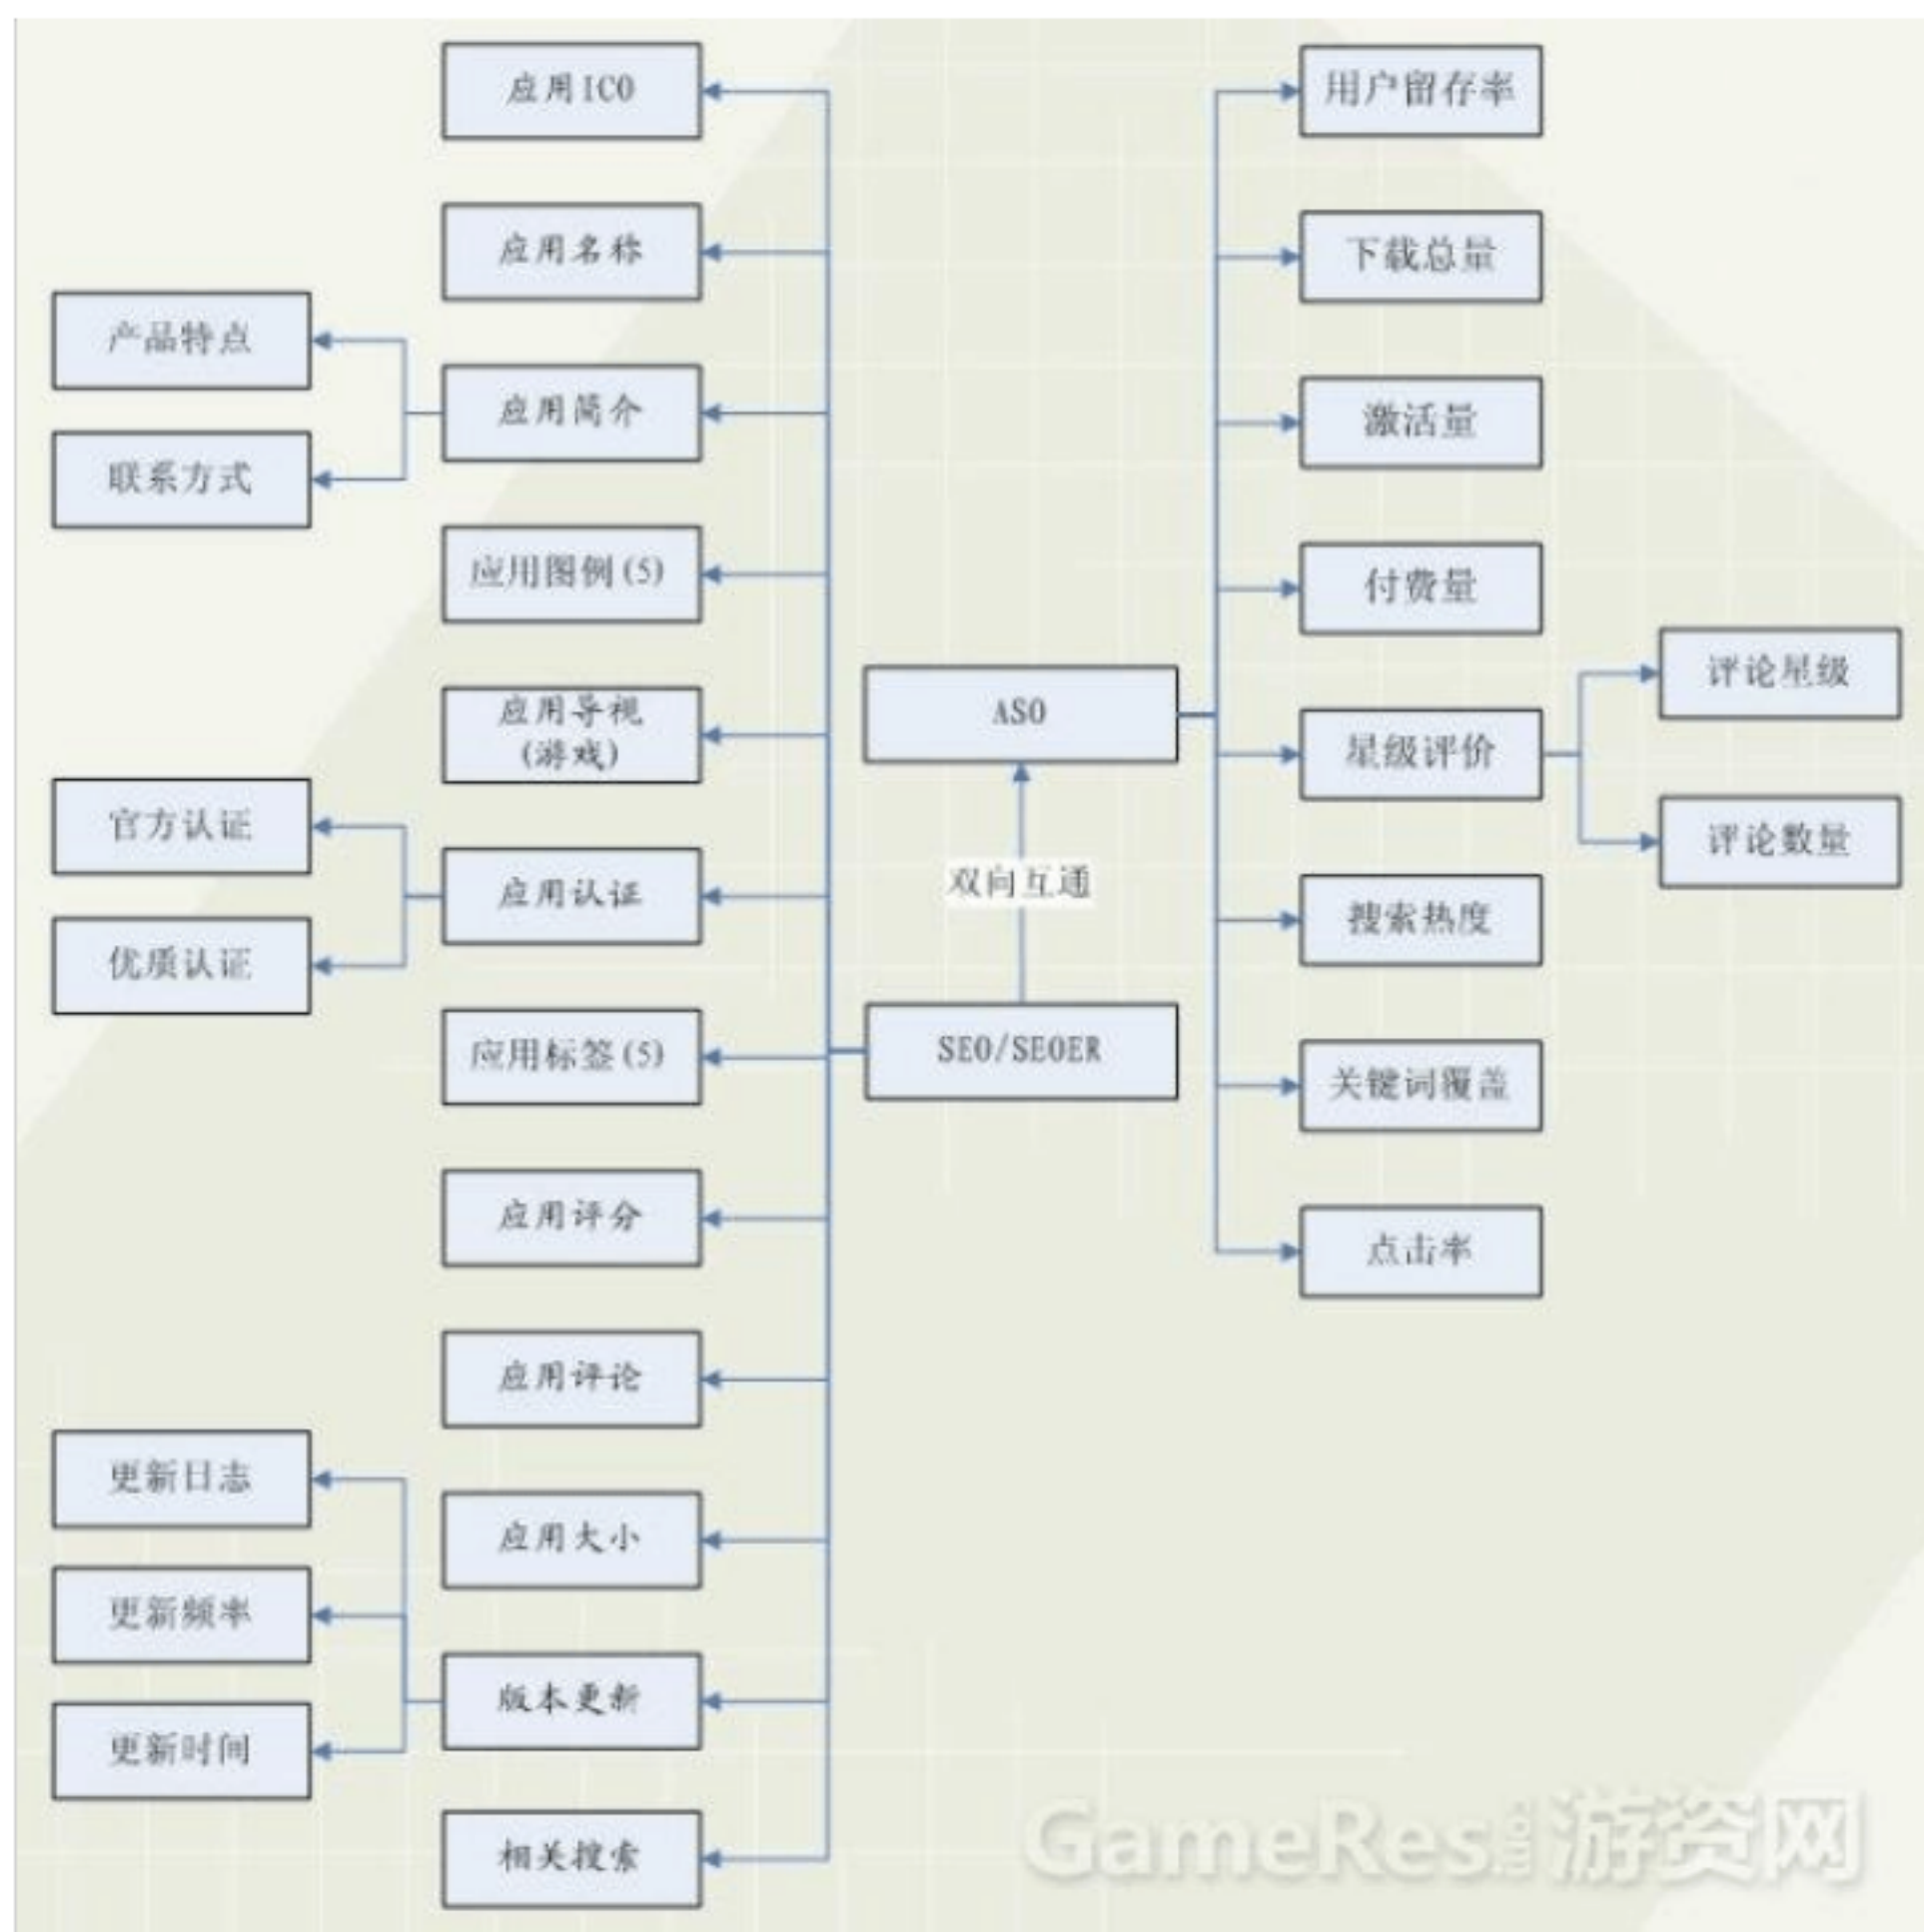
应用ICO

应用名称

产品特点

应用简介

联系方式

应用图例(5)

应用导视
(游戏)

官方认证

应用认证

优质认证

应用标签(5)

应用评分

应用评论

更新日志

应用大小

更新频率

版本更新

更新时间

相关搜索

ASO

双向互通

SEO/SEOER

用户留存率

下载总量

激活量

付费量

星级评价

评论星级

评论数量

搜索热度

关键词覆盖

点击率

GameRes游资网